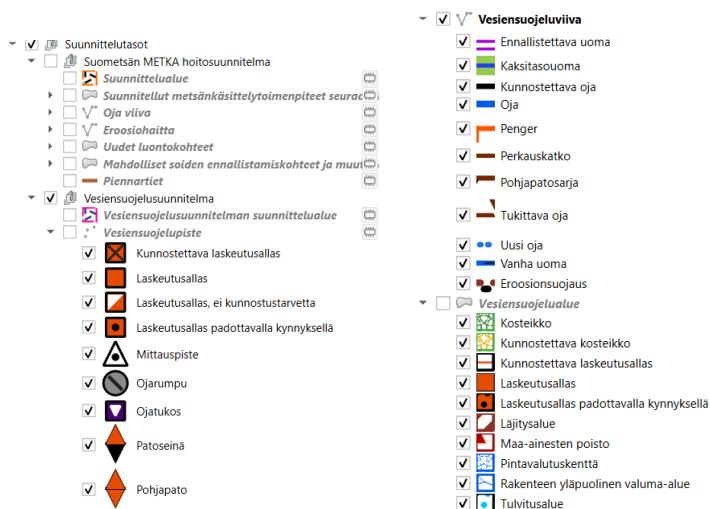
Suunnittelutasot
Suometsän METKA hoitosuunnitelma
Suunnittelualue
Suunnitellut metsänkäsittelytoimenpiteet seurac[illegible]
Oja viiva
Eroosiohaitta
Uudet luontokohteet
Mahdolliset soiden ennallistamiskohteet ja muut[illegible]
Piennartiet
Vesiensuojelusuunnitelma
Vesiensuojelusuunnitelman suunnittelualue
Vesiensuojelupiste
Kunnostettava laskeutusallas
Laskeutusallas
Laskeutusallas, ei kunnostustarvetta
Laskeutusallas padottavalla kynnyksellä
Mittauspiste
Ojarumpu
Ojatukos
Patoseinä
Pohjapato

Vesiensuojeluviiva
Ennallistettava uoma
Kaksitasouoma
Kunnostettava oja
Oja
Penger
Perkauskatko
Pohjapatosarja
Tukittava oja
Uusi oja
Vanha uoma
Eroosionsuojaus
Vesiensuojelualue
Kosteikko
Kunnostettava kosteikko
Kunnostettava laskeutusallas
Laskeutusallas
Laskeutusallas padottavalla kynnyksellä
Läjitysalue
Maa-ainesten poisto
Pintavalutuskenttä
Rakenteen yläpuolinen valuma-alue
Tulvitusalue